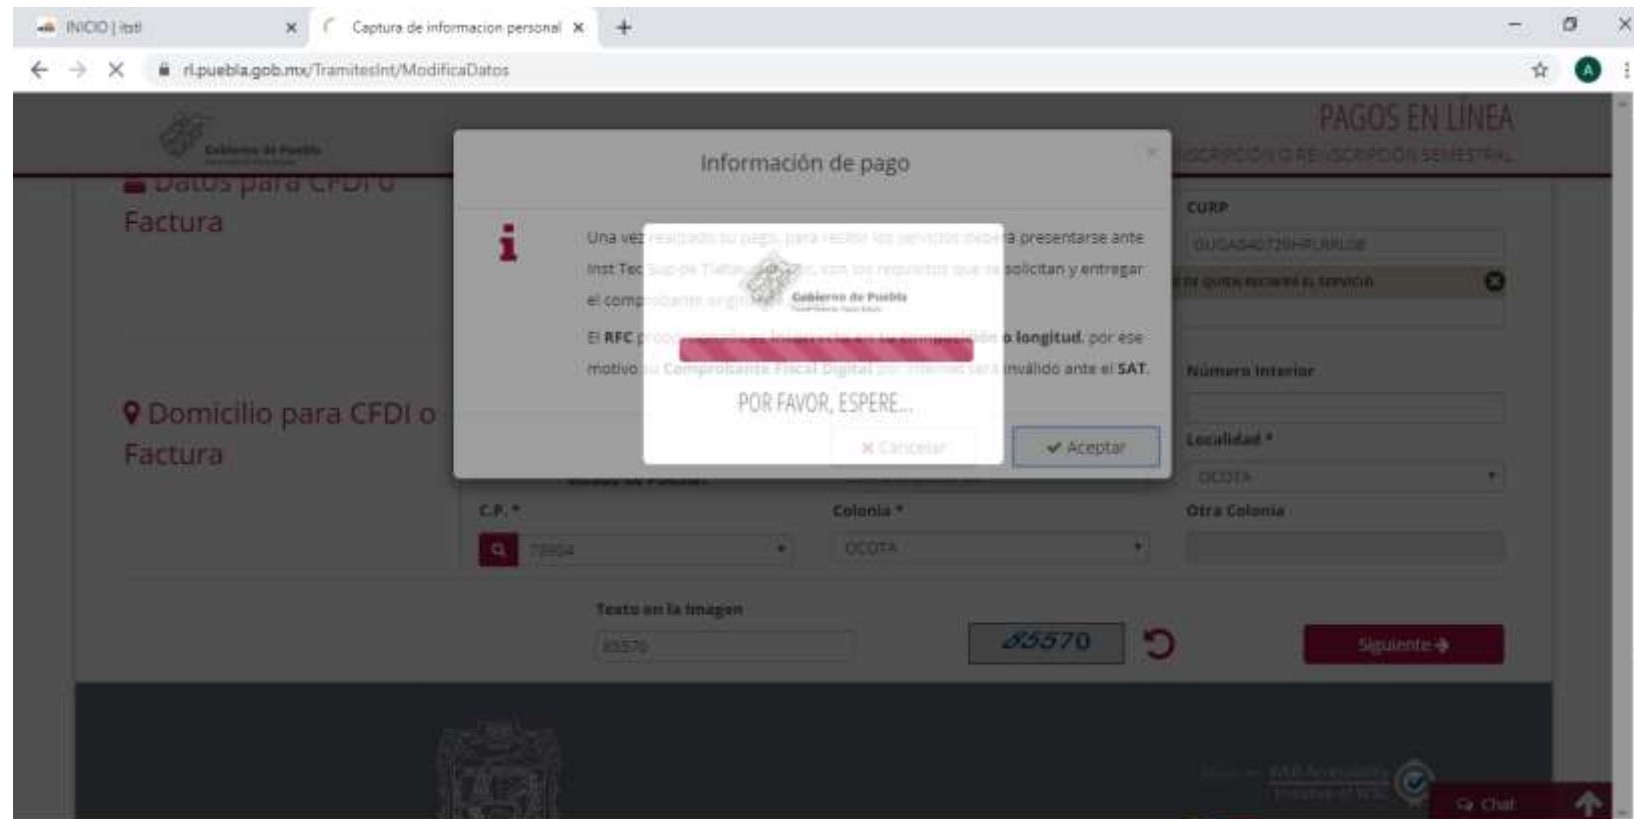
INICIO | itstl ×
Captura de informacion personal ×
+
rl.puebla.gob.mx/TramitesInt/ModificaDatos

Gobierno de Puebla
PAGOS EN LÍNEA
INSCRIPCIÓN O REINSCRIPCIÓN SEMESTRAL

Datos para CFDI o Factura

Información de pago
×
Una vez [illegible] presentarse ante Inst Tec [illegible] solicitan y entregar el comp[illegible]
El RFC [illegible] o longitud, por ese motivo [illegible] Comprobante Fiscal Digital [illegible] inválido ante el SAT.

Gobierno de Puebla
POR FAVOR, ESPERE...

× Cancelar
✔ Aceptar

CURP
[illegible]
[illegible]
Numero Interior
Localidad *
OCOTA

Domicilio para CFDI o Factura

C.P. *
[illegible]
Colonia *
OCOTA
Otra Colonia

Texto en la Imagen
85570
85570
Siguiente

Chat